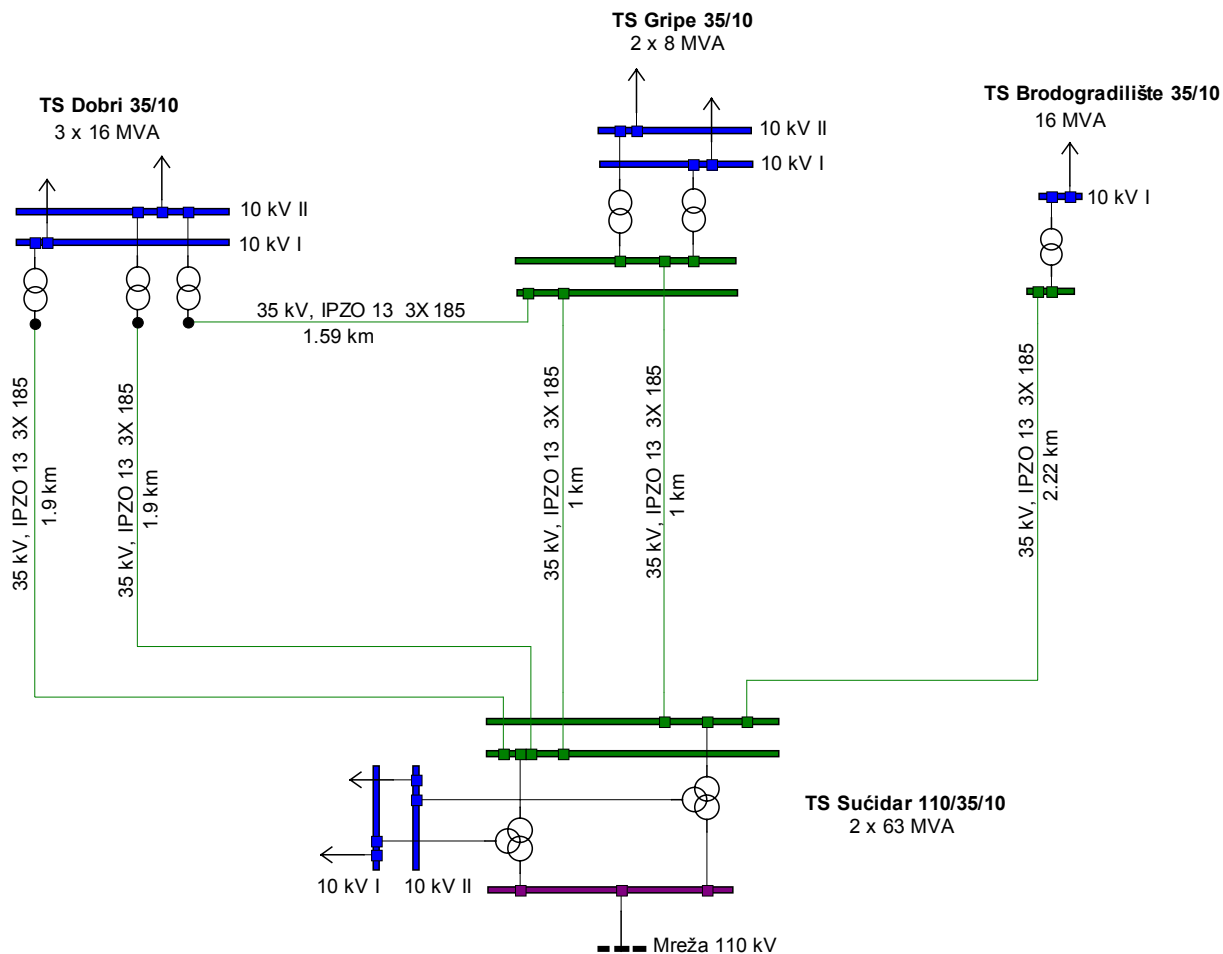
TS Gripe 35/10
2 x 8 MVA

TS Dobri 35/10
3 x 16 MVA

TS Brodogradilište 35/10
16 MVA

10 kV II
10 kV I

10 kV II
10 kV I

10 kV I

35 kV, IPZO 13 3X 185
1.59 km

35 kV, IPZO 13 3X 185
1.9 km

35 kV, IPZO 13 3X 185
1.9 km

35 kV, IPZO 13 3X 185
1 km

35 kV, IPZO 13 3X 185
1 km

35 kV, IPZO 13 3X 185
2.22 km

TS Sućidar 110/35/10
2 x 63 MVA

10 kV I
10 kV II

Mreža 110 kV